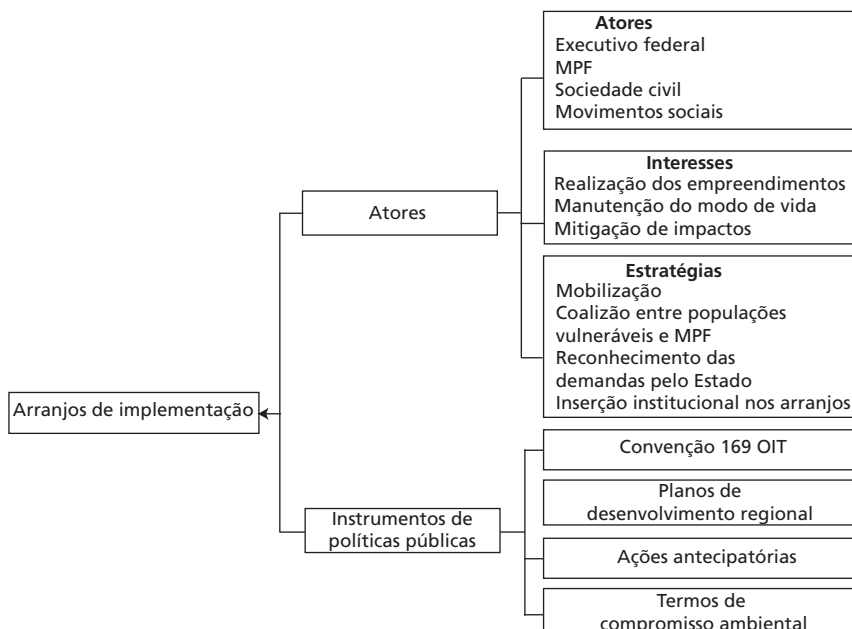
Arranjos de implementação

Atores

Atores
Executivo federal
MPF
Sociedade civil
Movimentos sociais

Interesses
Realização dos empreendimentos
Manutenção do modo de vida
Mitigação de impactos

Estratégias
Mobilização
Coalizão entre populações vulneráveis e MPF
Reconhecimento das demandas pelo Estado
Inserção institucional nos arranjos

Instrumentos de políticas públicas

Convenção 169 OIT

Planos de desenvolvimento regional

Ações antecipatórias

Termos de compromisso ambiental